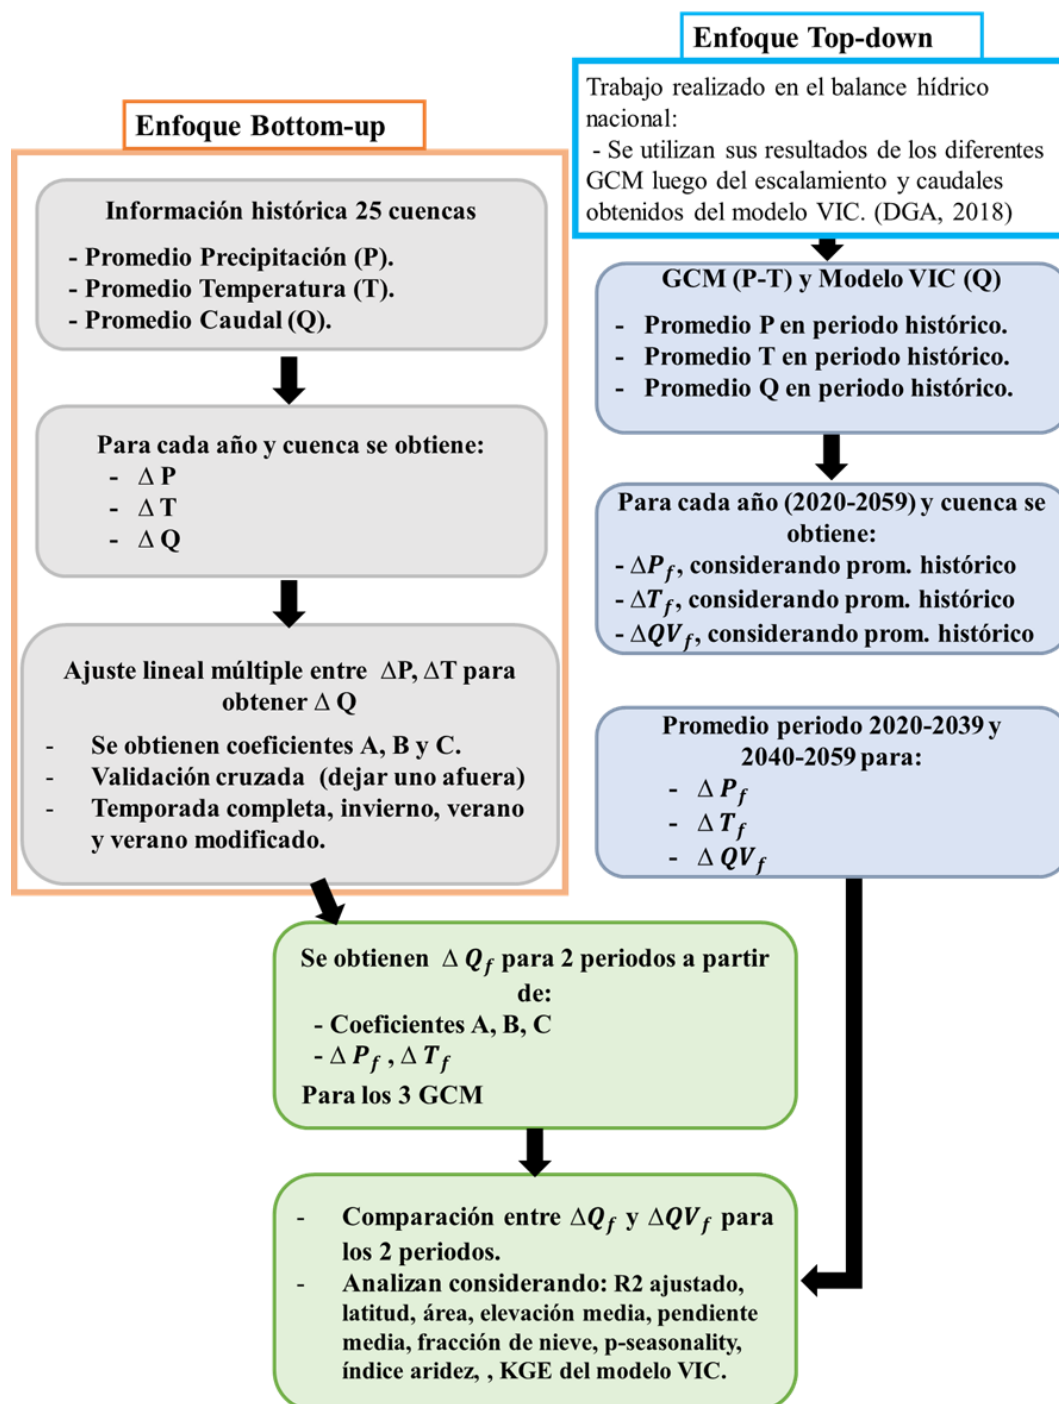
Enfoque Top-down

Trabajo realizado en el balance hídrico nacional:
- Se utilizan sus resultados de los diferentes GCM luego del escalamiento y caudales obtenidos del modelo VIC. (DGA, 2018)

Enfoque Bottom-up

Información histórica 25 cuencas
- Promedio Precipitación (P).
- Promedio Temperatura (T).
- Promedio Caudal (Q).

Para cada año y cuenca se obtiene:
- $\Delta$ P
- $\Delta$ T
- $\Delta$ Q

Ajuste lineal múltiple entre $\Delta$P, $\Delta$T para obtener $\Delta$ Q
- Se obtienen coeficientes A, B y C.
- Validación cruzada (dejar uno afuera)
- Temporada completa, invierno, verano y verano modificado.

GCM (P-T) y Modelo VIC (Q)
- Promedio P en periodo histórico.
- Promedio T en periodo histórico.
- Promedio Q en periodo histórico.

Para cada año (2020-2059) y cuenca se obtiene:
- $\Delta P_f$, considerando prom. histórico
- $\Delta T_f$, considerando prom. histórico
- $\Delta QV_f$, considerando prom. histórico

Promedio periodo 2020-2039 y 2040-2059 para:
- $\Delta P_f$
- $\Delta T_f$
- $\Delta QV_f$

Se obtienen $\Delta Q_f$ para 2 periodos a partir de:
- Coeficientes A, B, C
- $\Delta P_f$ , $\Delta T_f$
Para los 3 GCM

- Comparación entre $\Delta Q_f$ y $\Delta QV_f$ para los 2 periodos.
- Analizan considerando: R2 ajustado, latitud, área, elevación media, pendiente media, fracción de nieve, p-seasonality, índice aridez, , KGE del modelo VIC.